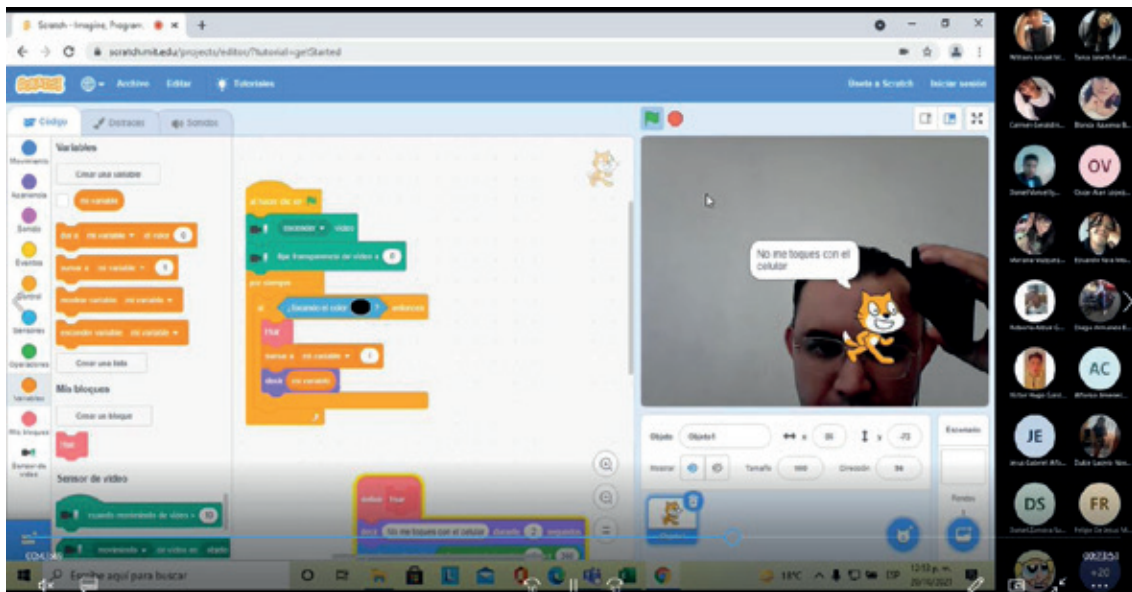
Scratch - Imagine, Program

scratch.mit.edu/projects/editor/?tutorial=getStarted

Archivo Editar Tutoriales Únete a Scratch Iniciar sesión

Código Disfraces Sonidos

Movimiento Apariencia Sonido Eventos Control Sensores Operadores Variables Mis bloques Sensor de video

Variables

Crear una variable

mi variable

dar a mi variable el valor 0

sumar a mi variable 1

mostrar variable mi variable

esconder variable mi variable

Crear una lista

Mis bloques

Crear un bloque

Flor

Sensor de video

cuando movimiento de video > 10

movimiento en video en objeto

al hacer clic en

encender video

fijar transparencia de video a 0

por siempre

si ¿tocando el color ? entonces

Flor

sumar a mi variable 1

decir mi variable

definir Flor

decir No me toques con el celular durante 2 segundos

No me toques con el celular

Objeto Objeto1 x 86 y -70

Mostrar Tamaño 100 Dirección 90

Escenario

Fondos

Escribe aquí para buscar

18°C

12:13 p. m. 20/10/2021

OV AC JE DS FR

+20